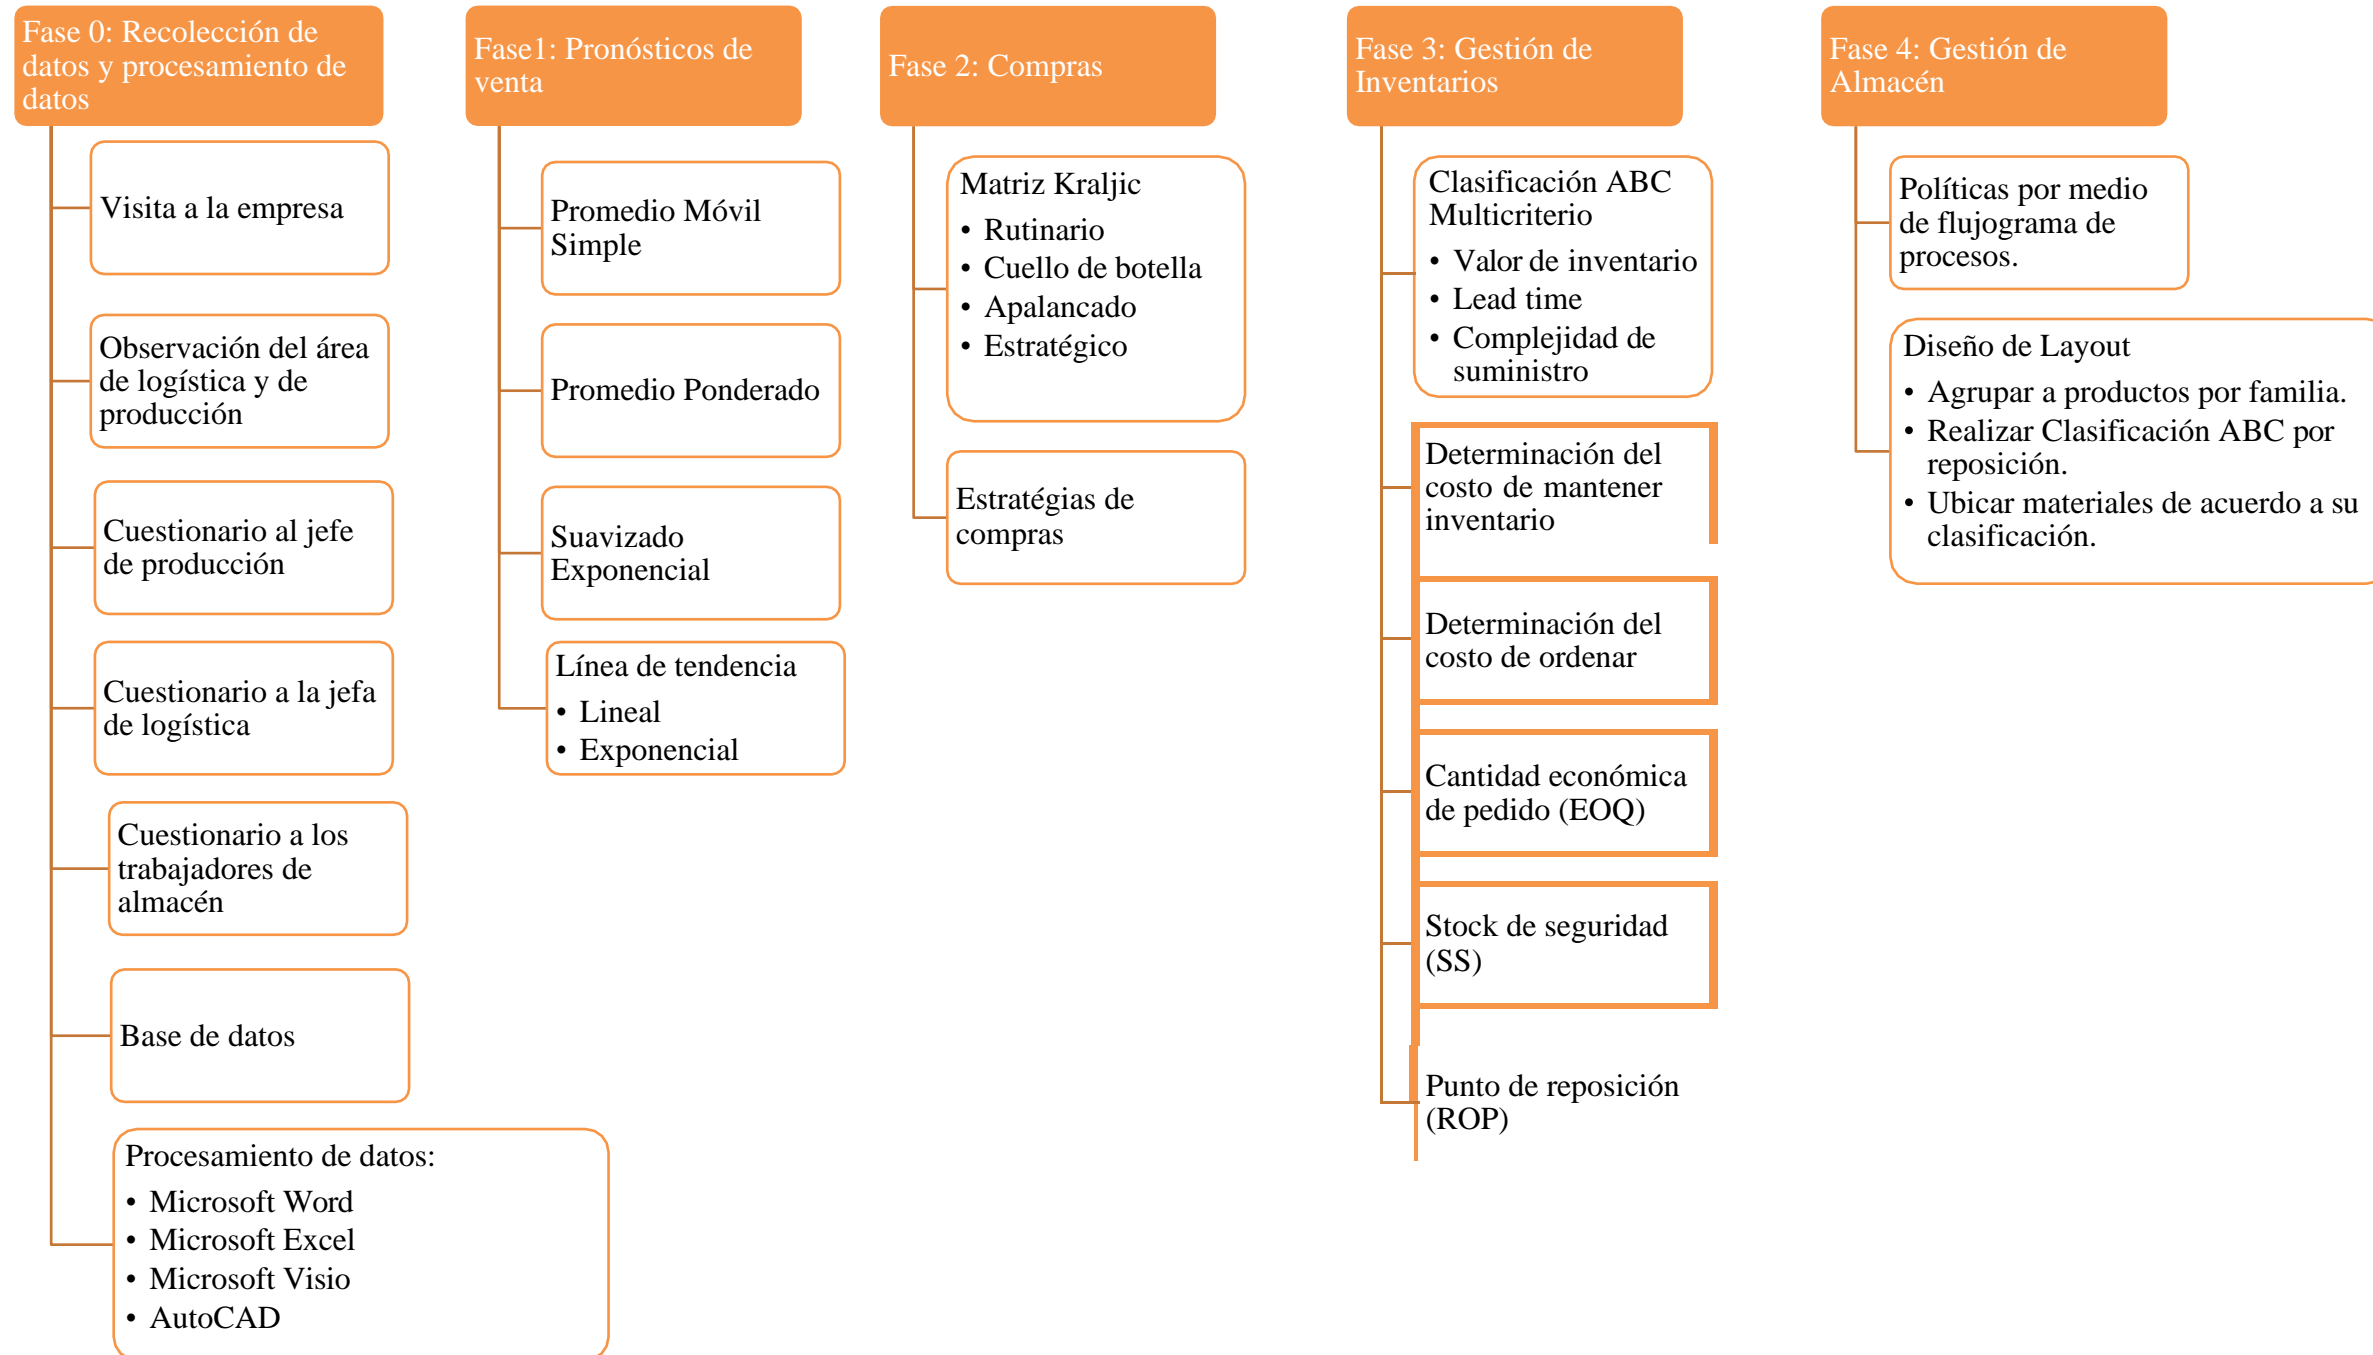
Fase 0: Recolección de datos y procesamiento de datos

Visita a la empresa

Observación del área de logística y de producción

Cuestionario al jefe de producción

Cuestionario a la jefa de logística

Cuestionario a los trabajadores de almacén

Base de datos

Procesamiento de datos:
• Microsoft Word
• Microsoft Excel
• Microsoft Visio
• AutoCAD

Fase1: Pronósticos de venta

Promedio Móvil Simple

Promedio Ponderado

Suavizado Exponencial

Línea de tendencia
• Lineal
• Exponencial

Fase 2: Compras

Matriz Kraljic
• Rutinario
• Cuello de botella
• Apalancado
• Estratégico

Estratégias de compras

Fase 3: Gestión de Inventarios

Clasificación ABC Multicriterio
• Valor de inventario
• Lead time
• Complejidad de suministro

Determinación del costo de mantener inventario

Determinación del costo de ordenar

Cantidad económica de pedido (EOQ)

Stock de seguridad (SS)

Punto de reposición (ROP)

Fase 4: Gestión de Almacén

Políticas por medio de flujograma de procesos.

Diseño de Layout
• Agrupar a productos por familia.
• Realizar Clasificación ABC por reposición.
• Ubicar materiales de acuerdo a su clasificación.